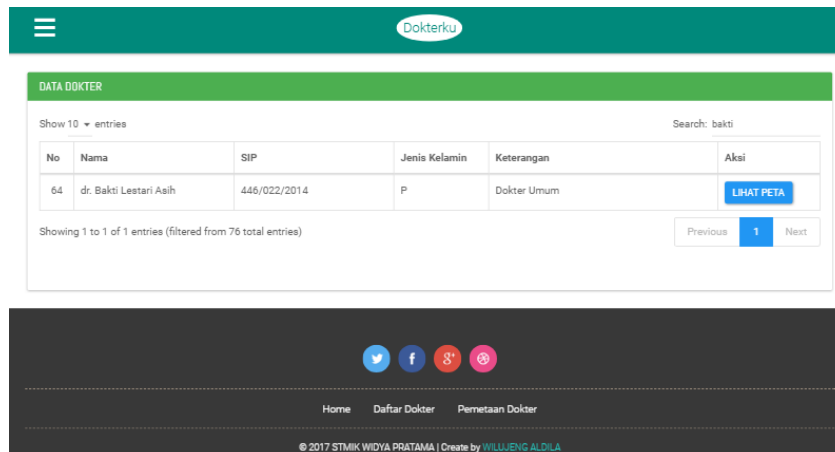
Dokterku

DATA DOKTER

Show 10 entries

Search: bakti

| No | Nama | SIP | Jenis Kelamin | Keterangan | Aksi |
|---|---|---|---|---|---|
| 64 | dr. Bakti Lestari Asih | 446/022/2014 | P | Dokter Umum | LIHAT PETA |

Showing 1 to 1 of 1 entries (filtered from 76 total entries)

Previous 1 Next

Home Daftar Dokter Pemetaan Dokter

© 2017 STMIK WIDYA PRATAMA | Create by WILUJENG ALDILA